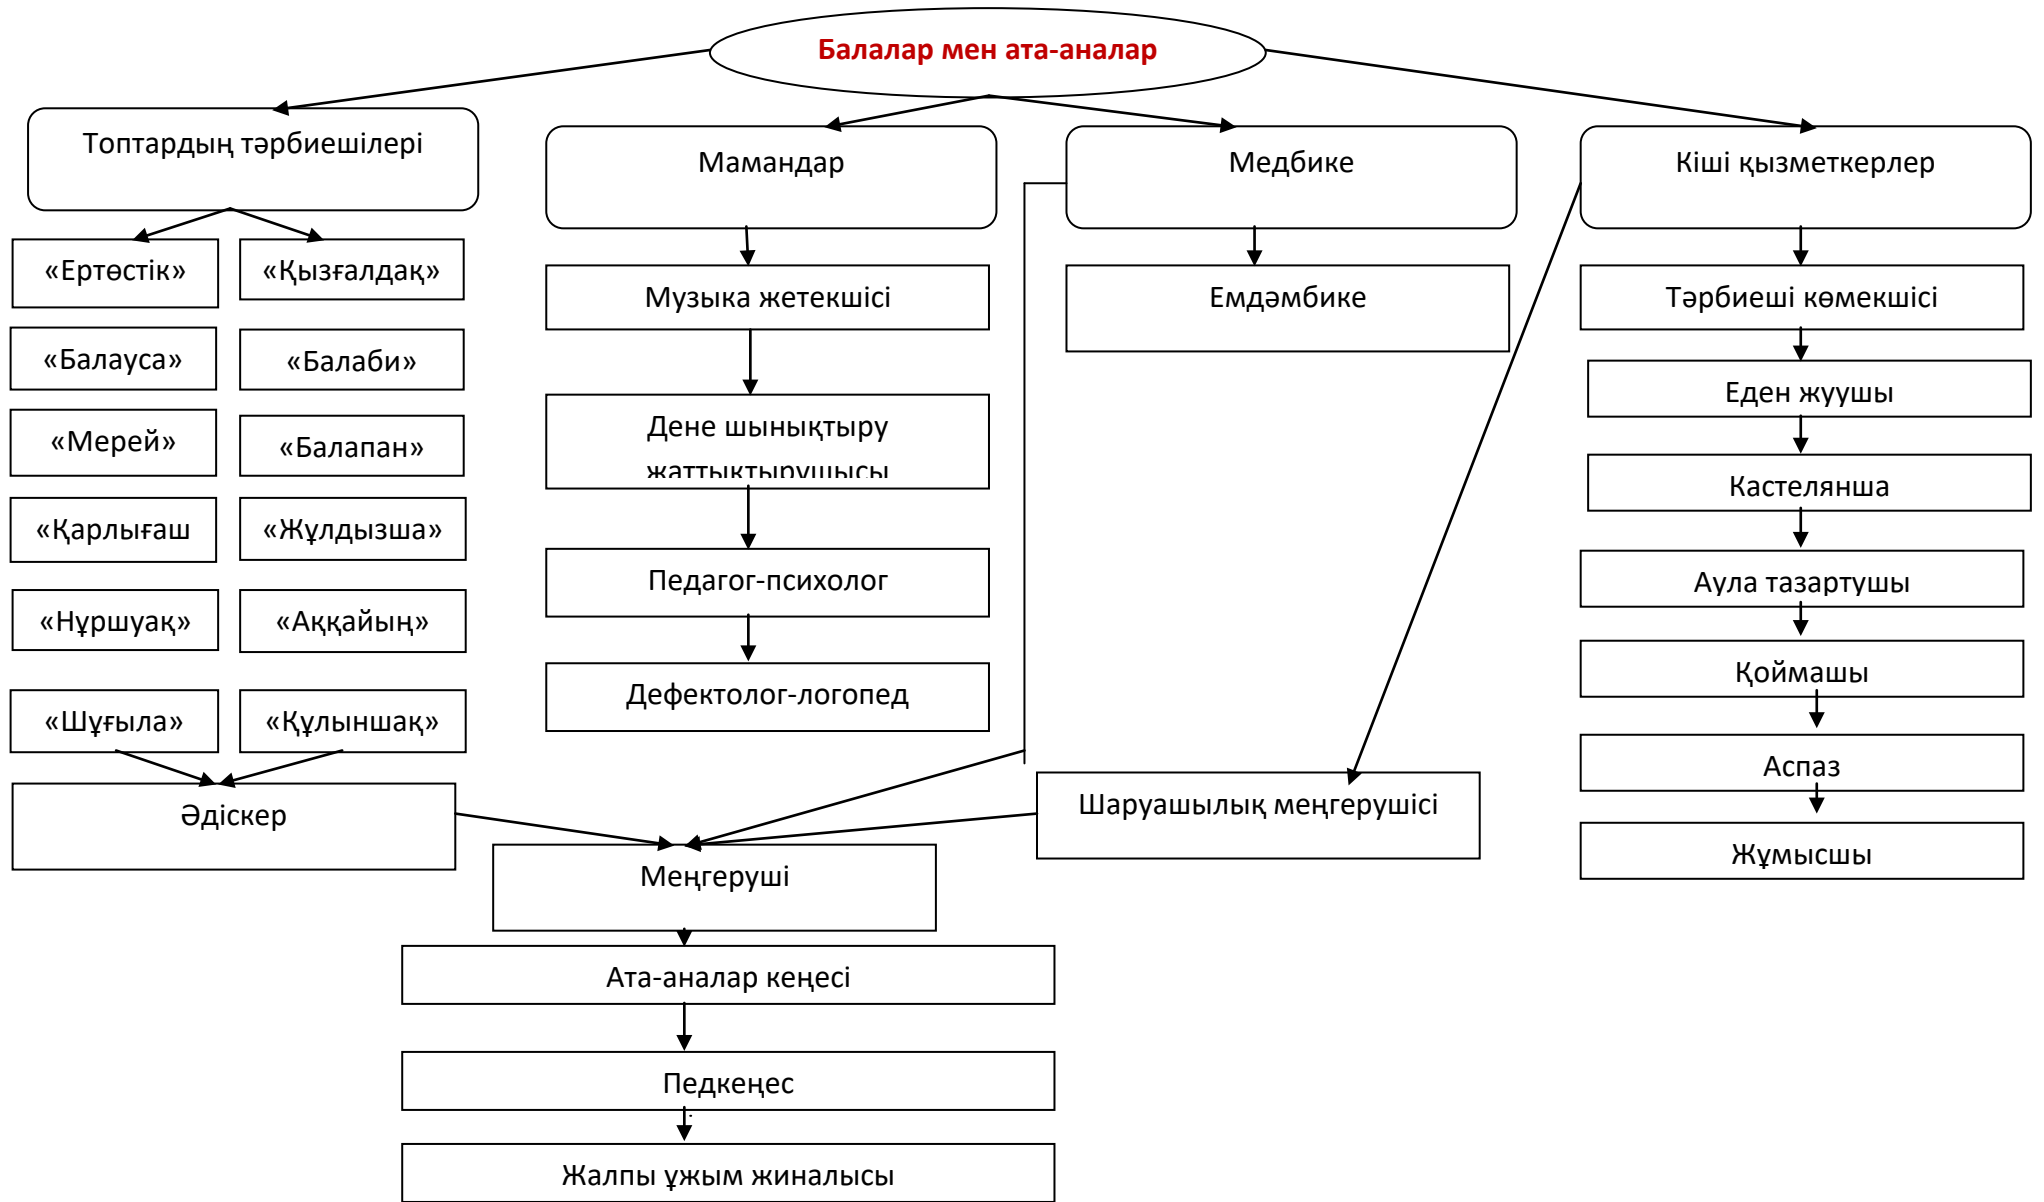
Балалар мен ата-аналар

Топтардың тәрбиешілері

«Ертөстік»

«Қызғалдақ»

«Балауса»

«Балаби»

«Мерей»

«Балапан»

«Қарлығаш

«Жұлдызша»

«Нұршуақ»

«Аққайың»

«Шұғыла»

«Құлыншақ»

Әдіскер

Мамандар

Музыка жетекшісі

Дене шынықтыру жаттықтырушысы

Педагог-психолог

Дефектолог-логопед

Медбике

Емдәмбике

Кіші қызметкерлер

Тәрбиеші көмекшісі

Еден жуушы

Кастелянша

Аула тазартушы

Қоймашы

Аспаз

Жұмысшы

Шаруашылық меңгерушісі

Меңгеруші

Ата-аналар кеңесі

Педкеңес

Жалпы ұжым жиналысы